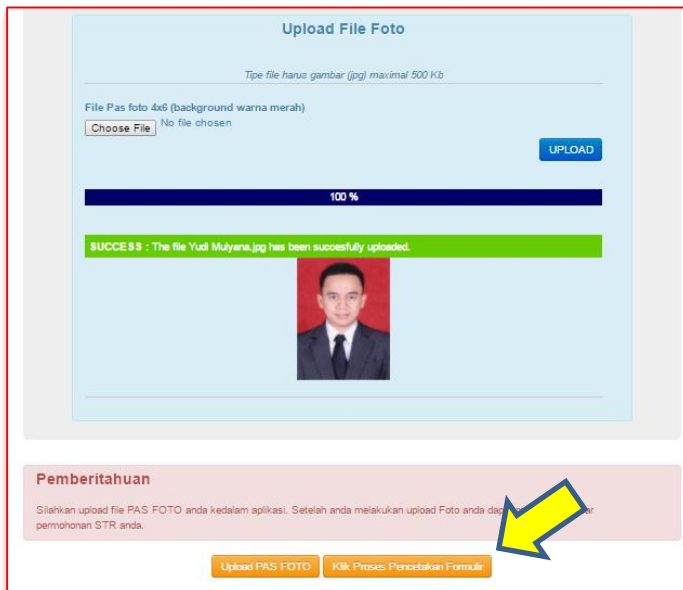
Upload File Foto

Tipe file harus gambar (jpg) maximal 500 Kb

File Pas foto 4x6 (background warna merah)

Choose File No file chosen

UPLOAD

100 %

SUCCESS : The file Yudi Mulyana.jpg has been succesfully uploaded.

Pemberitahuan

Silahkan upload file PAS FOTO anda kedalam aplikasi. Setelah anda melakukan upload Foto anda dap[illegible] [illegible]r permohonan STR anda.

Upload PAS FOTO

Klik Proses Pencetakan Formulir